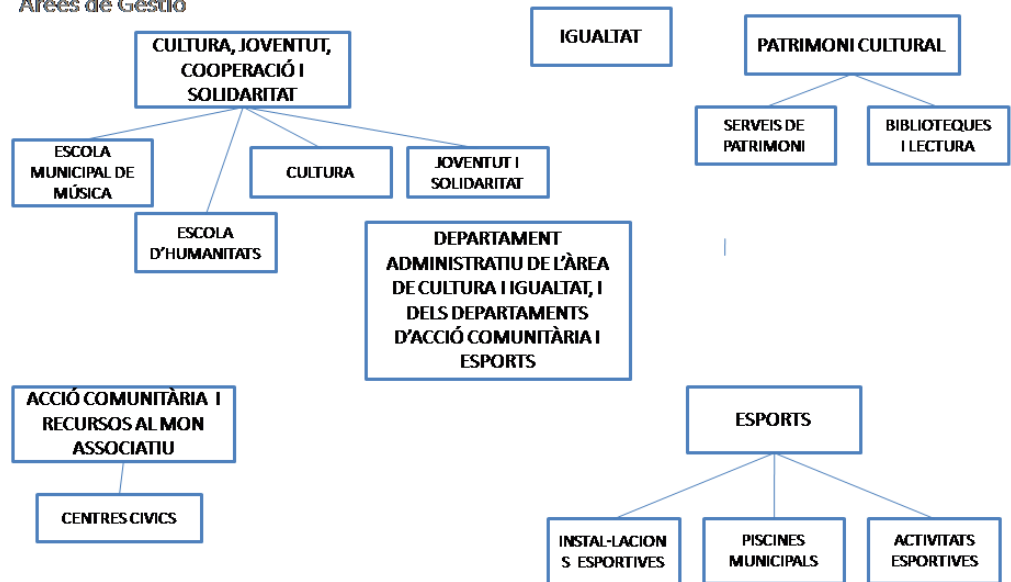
Àrees de Gestió

CULTURA, JOVENTUT, COOPERACIÓ I SOLIDARITAT

ESCOLA MUNICIPAL DE MÚSICA

ESCOLA D'HUMANITATS

CULTURA

JOVENTUT I SOLIDARITAT

IGUALTAT

PATRIMONI CULTURAL

SERVEIS DE PATRIMONI

BIBLIOTEQUES I LECTURA

DEPARTAMENT ADMINISTRATIU DE L'ÀREA DE CULTURA I IGUALTAT, I DELS DEPARTAMENTS D'ACCIÓ COMUNITÀRIA I ESPORTS

ACCIÓ COMUNITÀRIA I RECURSOS AL MON ASSOCIATIU

CENTRES CIVICS

ESPORTS

INSTAL·LACIONS ESPORTIVES

PISCINES MUNICIPALS

ACTIVITATS ESPORTIVES